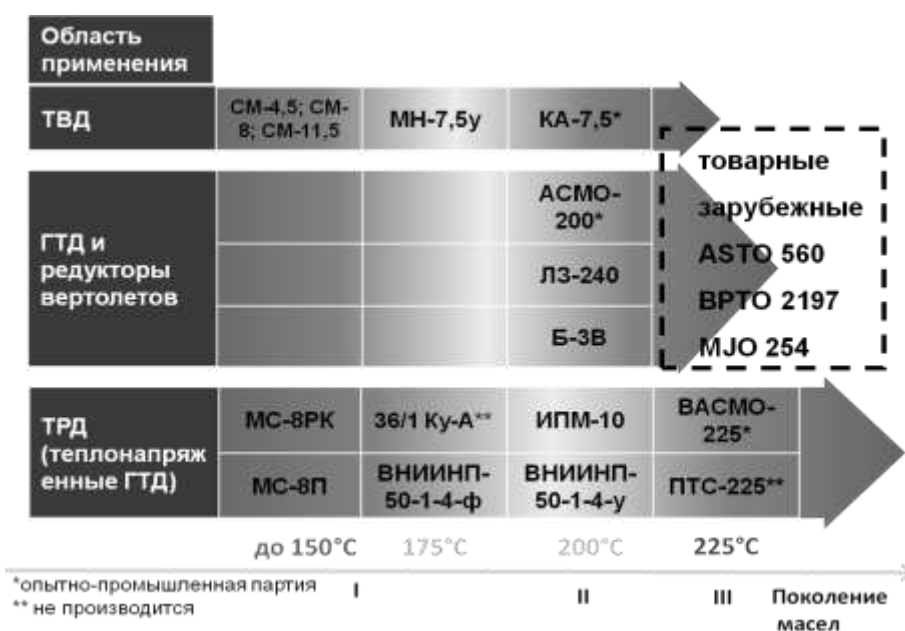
| Область применения | | | | |
|---|---|---|---|---|
| ТВД | СМ-4,5; СМ-8; СМ-11,5 | МН-7,5у | КА-7,5* | |
| ГТД и редукторы вертолетов | | | АСМО-200* | |
| | | | ЛЗ-240 | |
| | | | Б-3В | |
| ТРД (теплонапряженные ГТД) | МС-8РК | 36/1 Ку-А** | ИПМ-10 | ВАСМО-225* |
| | МС-8П | ВНИИНП-50-1-4-ф | ВНИИНП-50-1-4-у | ПТС-225** |
| | до 150°С | 175°С | 200°С | 225°С |

товарные зарубежные
ASTO 560
BPTO 2197
MJO 254

*опытно-промышленная партия
** не производится

I II III Поколение масел